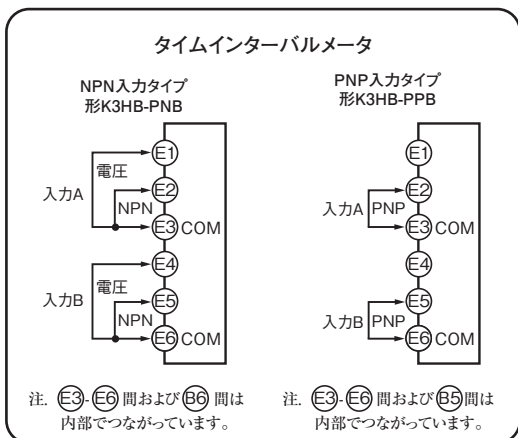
タイムインターバルメータ

NPN入力タイプ
形K3HB-PNB

E1
電圧
E2
入力A
NPN
E3 COM
E4
電圧
E5
入力B
NPN
E6 COM

注. E3-E6 間および B6 間は内部でつながっています。

PNP入力タイプ
形K3HB-PPB

E1
E2
入力A PNP
E3 COM
E4
E5
入力B PNP
E6 COM

注. E3-E6 間および B5 間は内部でつながっています。